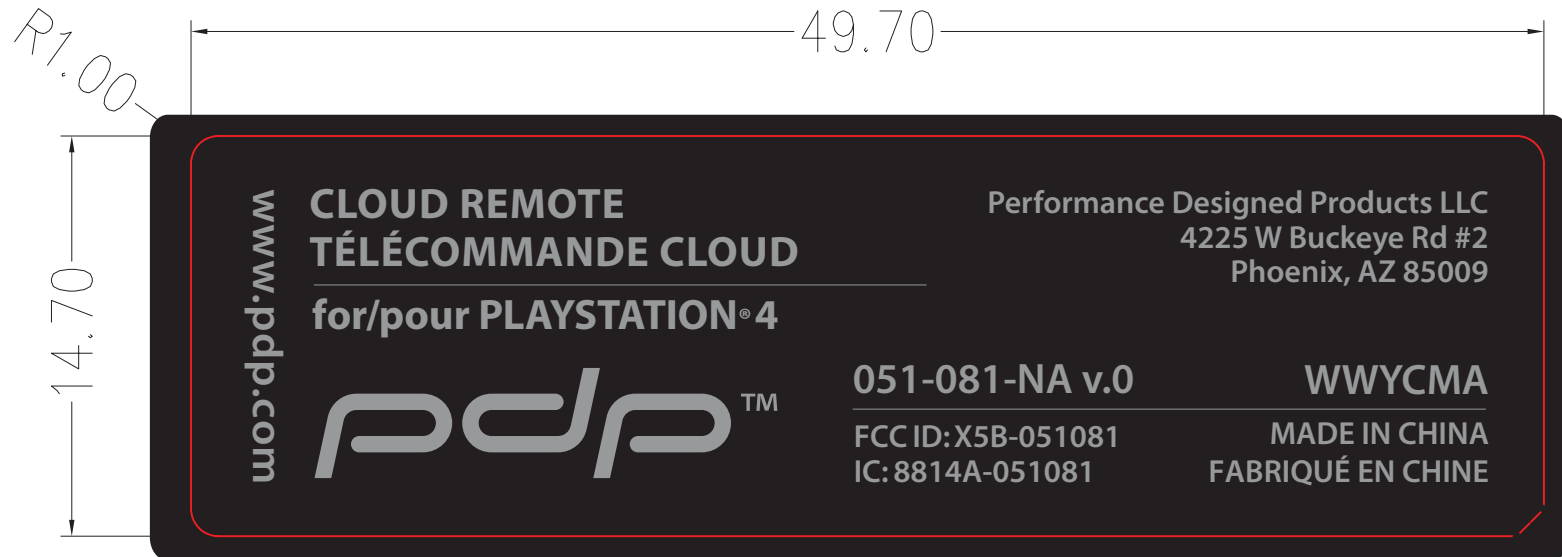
R1.00

49.70

14.70

www.pdp.com

CLOUD REMOTE
TÉLÉCOMMANDE CLOUD

for/pour PLAYSTATION® 4

pdp™

Performance Designed Products LLC
4225 W Buckeye Rd #2
Phoenix, AZ 85009

051-081-NA v.0

WWYCMA

FCC ID: X5B-051081
IC: 8814A-051081

MADE IN CHINA
FABRIQUÉ EN CHINE